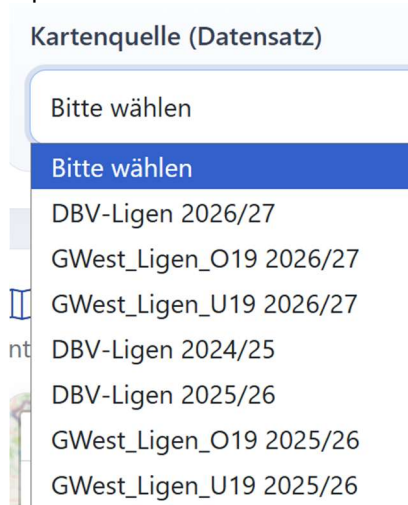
Kartenquelle (Datensatz)

Bitte wählen

Bitte wählen
DBV-Ligen 2026/27
GWest_Ligen_O19 2026/27
GWest_Ligen_U19 2026/27
DBV-Ligen 2024/25
DBV-Ligen 2025/26
GWest_Ligen_O19 2025/26
GWest_Ligen_U19 2025/26

nt